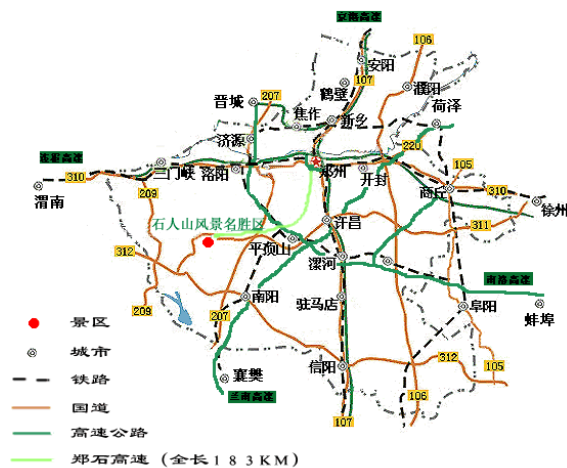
安阳高速
106
安阳
107
濮阳
晋城
207
鹤壁
荷泽
焦作
新乡
济源
220
连霍高速
三门峡
洛阳
郑州
105
310
开封
310
渭南
209
商丘
徐州
石人山风景名胜区
许昌
311
312
平顶山
漯河
南阳
驻马店
阜阳
南洛高速
209
207
蚌埠
景区
城市
襄樊
312
信阳
105
铁路
三南高速
106
国道
107
高速公路
郑石高速（全长183KM）